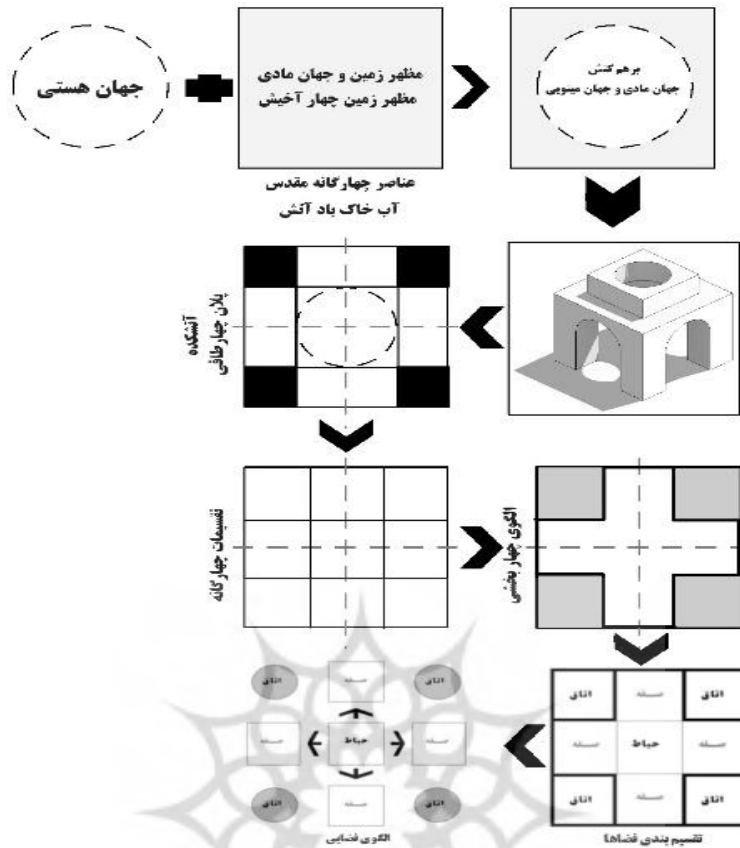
جهان هستی

مظهر زمین و جهان مادی
مظهر زمین چهار آخیش

برهم کنش
جهان مادی و جهان مینویی

عناصر چهارگانه مقدس
آب خاک باد آتش

آتشکده
پلان چهارطاقی

تقسیمات چهارگانه

الگوی چهار بخشی

اتاق
صفه
اتاق
صفه
حیاط
صفه
اتاق
صفه
اتاق

الگوی فضایی

اتاق
صفه
اتاق
صفه
حیاط
صفه
اتاق
صفه
اتاق

تقسیم بندی فضاها